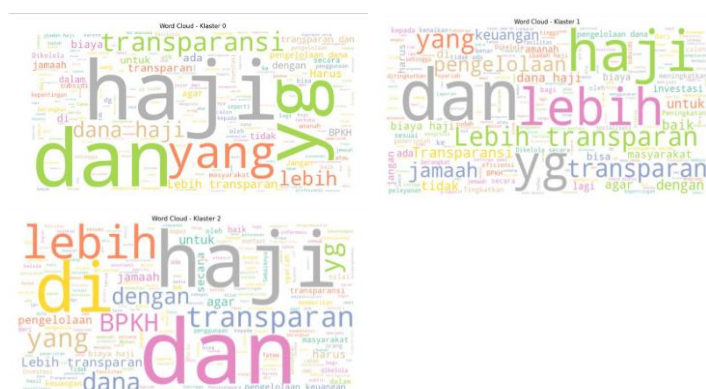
Word Cloud - Klaster 0

transparansi
biaya
jamaah
haji
yg
dan
yang
dana haji
di
untuk
transparan
dengan
agar
Harus
lebih
masyarakat
tidak
BPKH
Lebih transparan
pengelolaan dana
Dikelola
dalam
secara
ada
transparan dan

Word Cloud - Klaster 1

yang
keuangan
haji
dan
lebih
pengelolaan
dana haji
Lebih transparan
biaya haji
transparansi
jamaah
yg
transparan
masyarakat
bisa
untuk
investasi
baik
agar
dengan
lagi
tidak
ada
di
amanah
biaya
kepada
harus

Word Cloud - Klaster 2

lebih
haji
di
yg
untuk
jamaah
dengan
BPKH
transparansi
transparan
yang
agar
secara
pengelolaan
Lebih transparan
biaya haji
dana
dan
masyarakat
harus
keuangan
pengelolaan keuangan
oleh
baik